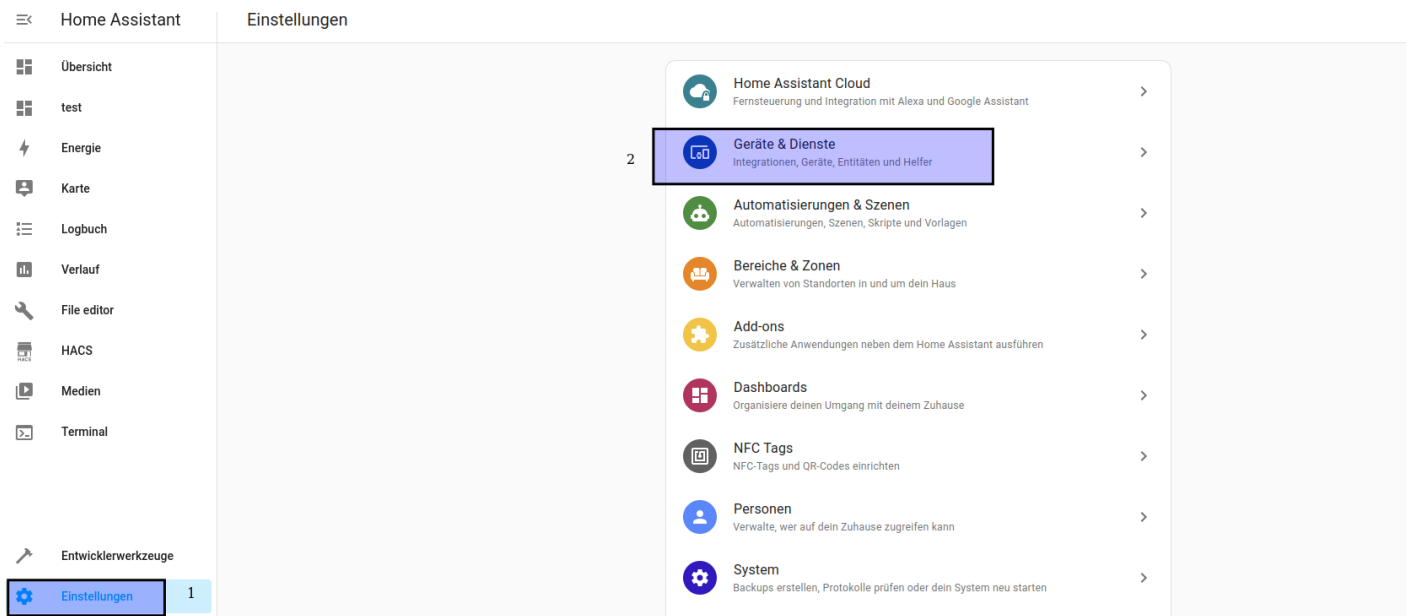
Home Assistant

Einstellungen

Übersicht
test
Energie
Karte
Logbuch
Verlauf
File editor
HACS
Medien
Terminal

Entwicklerwerkzeuge
Einstellungen
1

Home Assistant Cloud
Fernsteuerung und Integration mit Alexa und Google Assistant

2
Geräte & Dienste
Integrationen, Geräte, Entitäten und Helfer

Automatisierungen & Szenen
Automatisierungen, Szenen, Skripte und Vorlagen

Bereiche & Zonen
Verwalten von Standorten in und um dein Haus

Add-ons
Zusätzliche Anwendungen neben dem Home Assistant ausführen

Dashboards
Organisiere deinen Umgang mit deinem Zuhause

NFC Tags
NFC-Tags und QR-Codes einrichten

Personen
Verwalte, wer auf dein Zuhause zugreifen kann

System
Backups erstellen, Protokolle prüfen oder dein System neu starten